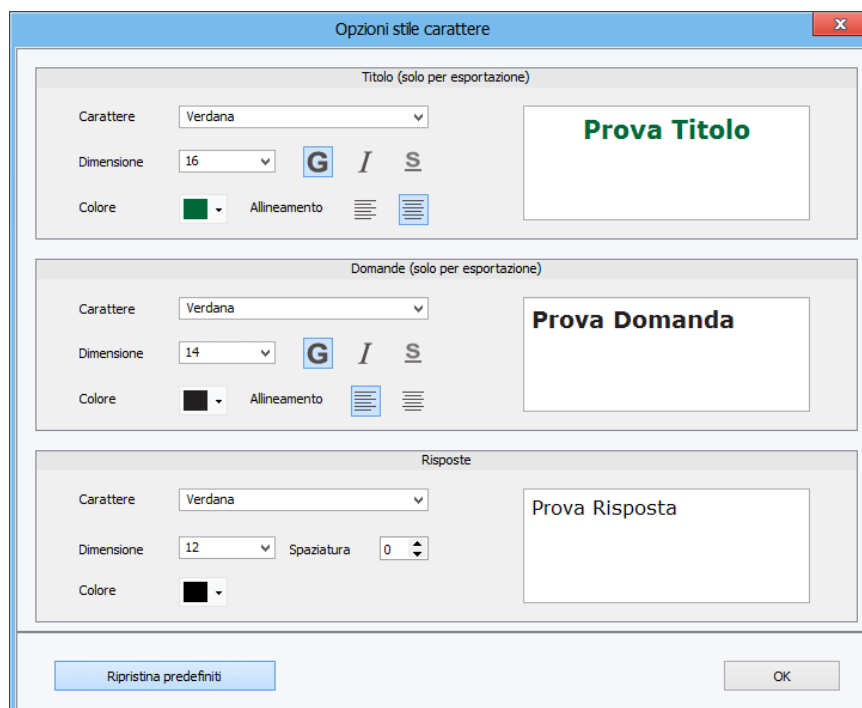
Opzioni stile carattere

Titolo (solo per esportazione)

Carattere Verdana

Dimensione 16 G I S

Colore Allineamento

Prova Titolo

Domande (solo per esportazione)

Carattere Verdana

Dimensione 14 G I S

Colore Allineamento

Prova Domanda

Risposte

Carattere Verdana

Dimensione 12 Spaziatura 0

Colore

Prova Risposta

Ripristina predefiniti

OK